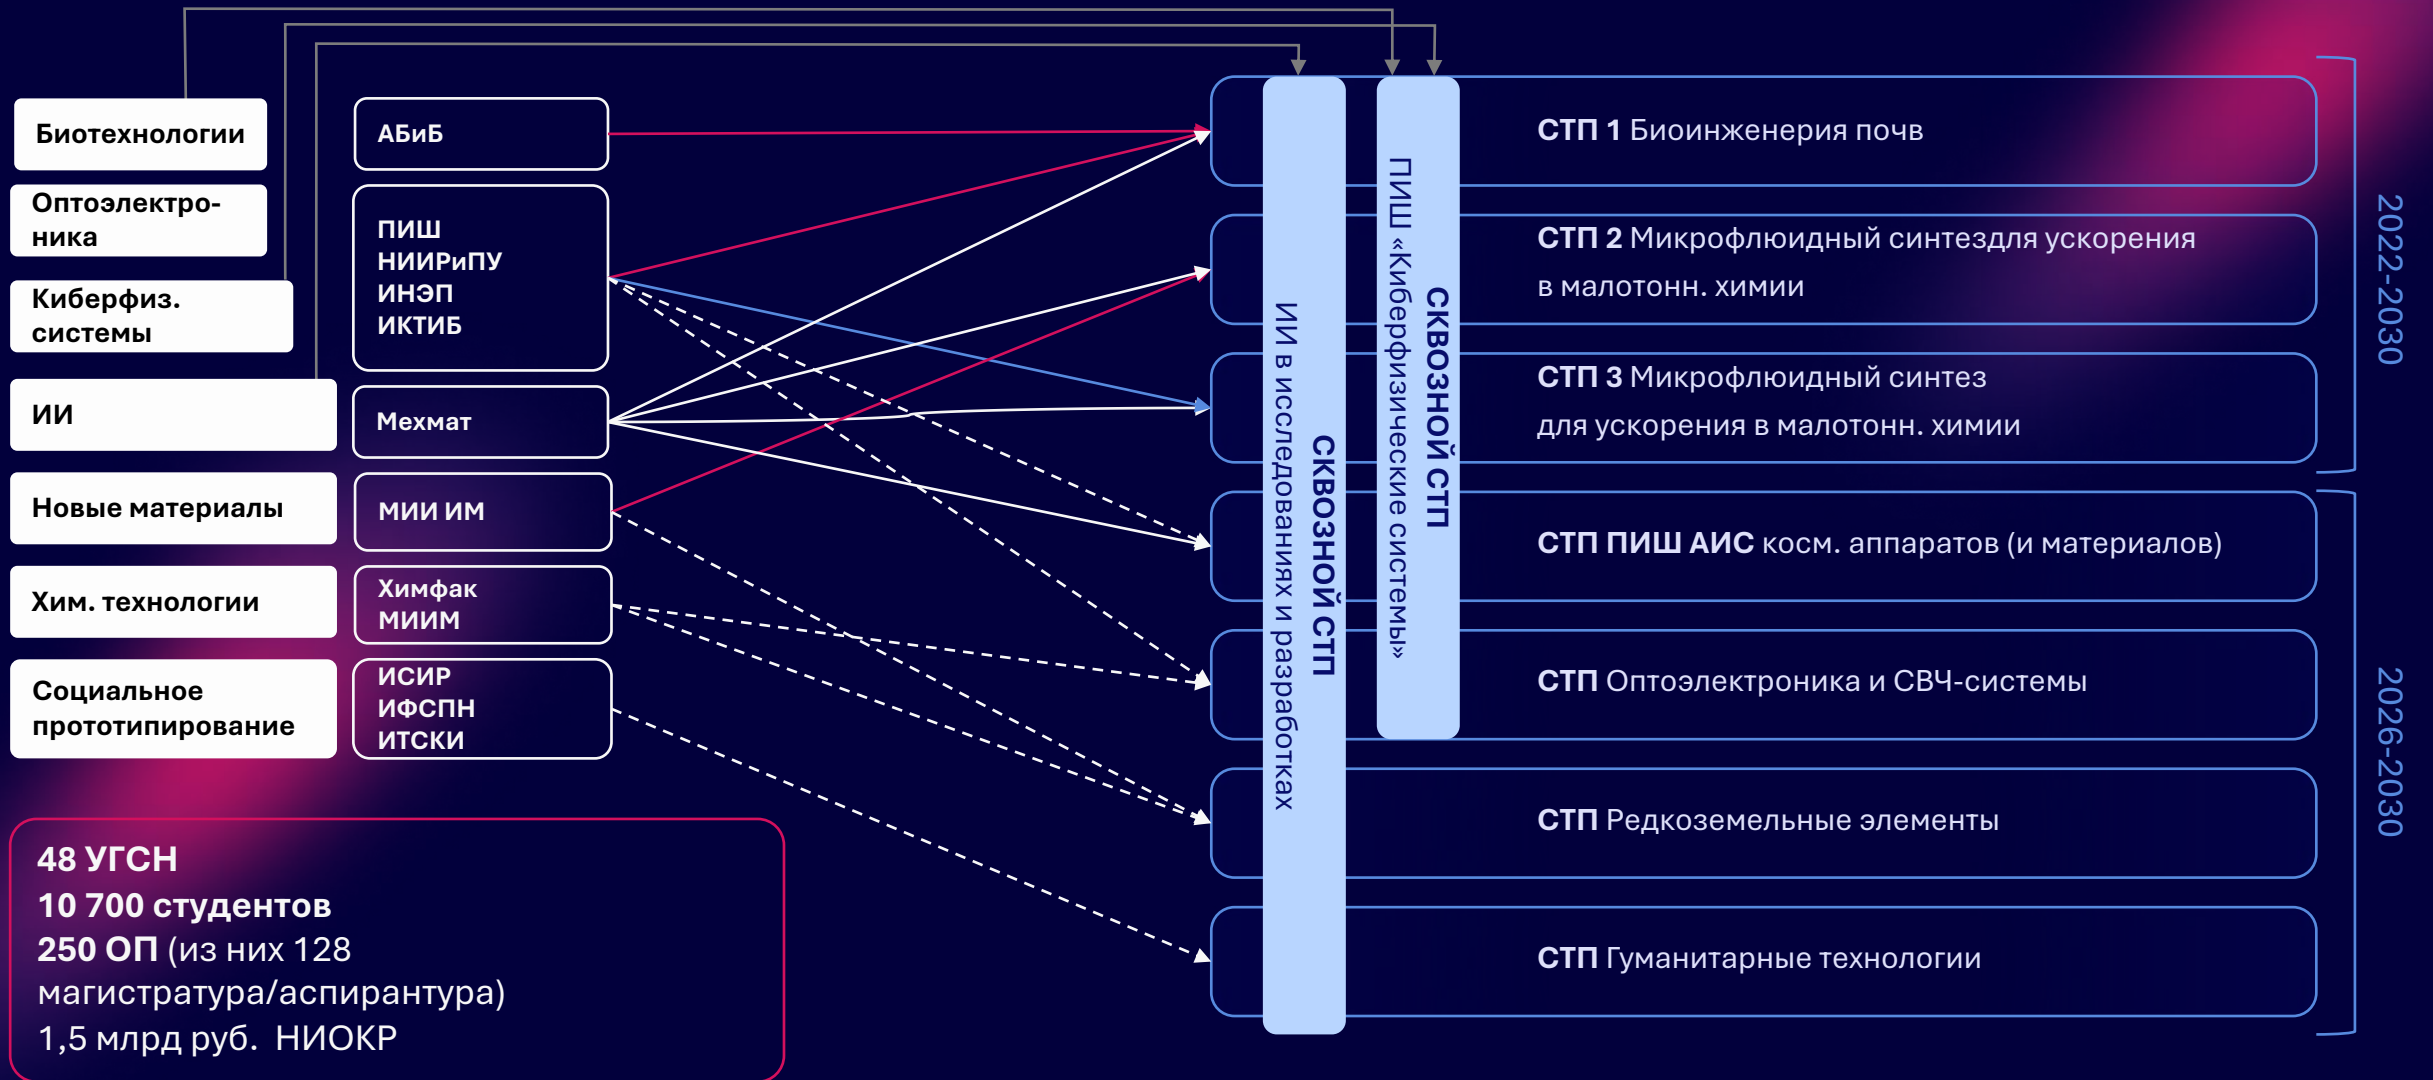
Биотехнологии

Оптоэлектроника

Киберфиз. системы

ИИ

Новые материалы

Хим. технологии

Социальное прототипирование

АБиБ

ПИШ
НИИРиПУ
ИНЭП
ИКТИБ

Мехмат

МИИ ИМ

Химфак
МИИМ

ИСИР
ИФСПН
ИТСКИ

СКВОЗНОЙ СТП
ИИ в исследованиях и разработках

СКВОЗНОЙ СТП
ПИШ «Киберфизические системы»

СТП 1 Биоинженерия почв

СТП 2 Микрофлюидный синтездля ускорения в малотонн. химии

СТП 3 Микрофлюидный синтез для ускорения в малотонн. химии

СТП ПИШ АИС косм. аппаратов (и материалов)

СТП Оптоэлектроника и СВЧ-системы

СТП Редкоземельные элементы

СТП Гуманитарные технологии

2022-2030

2026-2030

48 УГСН
10 700 студентов
250 ОП (из них 128 магистратура/аспирантура)
1,5 млрд руб. НИОКР